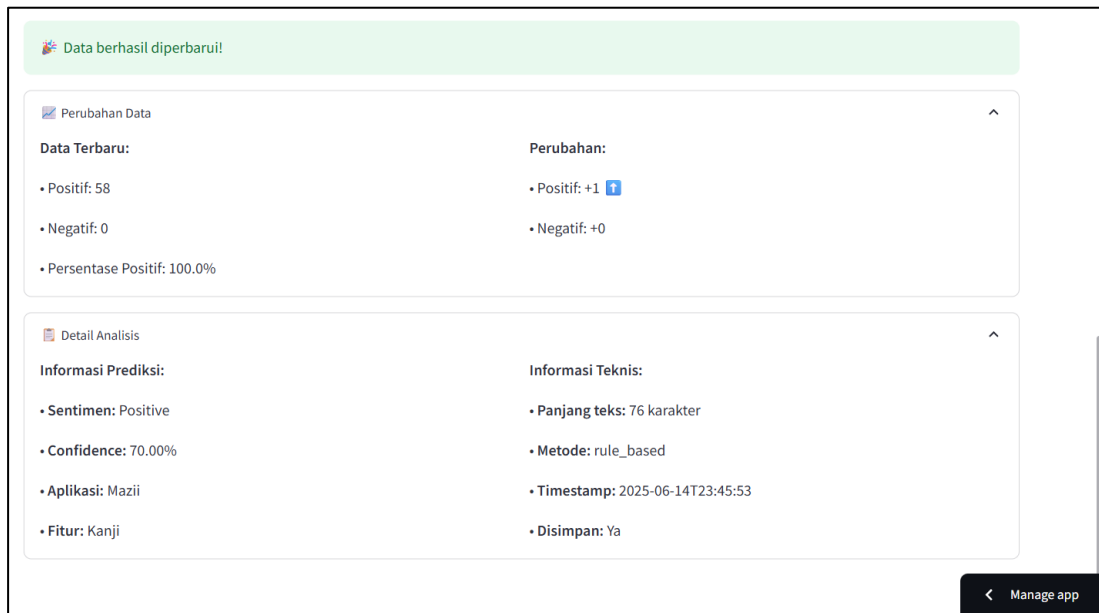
🎉 Data berhasil diperbarui!

📈 Perubahan Data

Data Terbaru:

• Positif: 58

• Negatif: 0

• Persentase Positif: 100.0%

Perubahan:

• Positif: +1 ⬆️

• Negatif: +0

📋 Detail Analisis

Informasi Prediksi:

• Sentimen: Positive

• Confidence: 70.00%

• Aplikasi: Mazii

• Fitur: Kanji

Informasi Teknis:

• Panjang teks: 76 karakter

• Metode: rule_based

• Timestamp: 2025-06-14T23:45:53

• Disimpan: Ya

Manage app